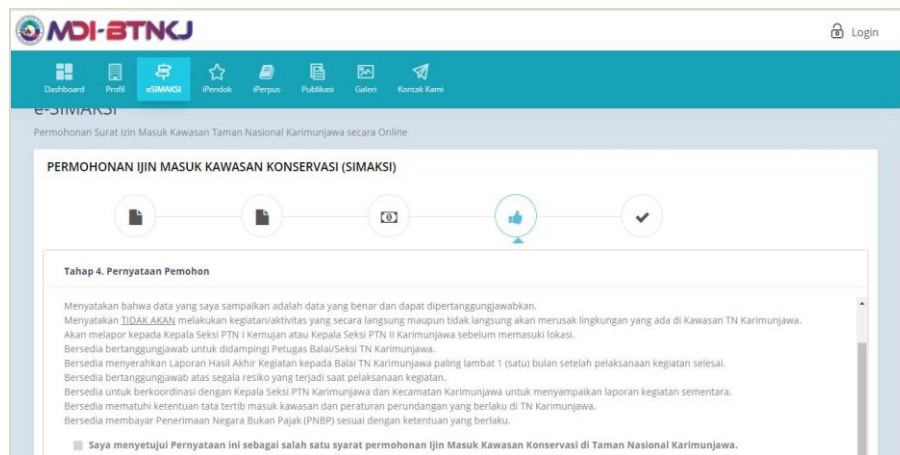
MDI-BTNKJ

Login

Dashboard Profil eSIMAKSI iPendok iPerpus Publikasi Galeri Kontak Kami

e-SIMAKSI

Permohonan Surat Izin Masuk Kawasan Taman Nasional Karimunjawa secara Online

PERMOHONAN IJIN MASUK KAWASAN KONSERVASI (SIMAKSI)

Tahap 4. Pernyataan Pemohon

Menyatakan bahwa data yang saya sampaikan adalah data yang benar dan dapat dipertanggungjawabkan.
Menyatakan TIDAK AKAN melakukan kegiatan/aktivitas yang secara langsung maupun tidak langsung akan merusak lingkungan yang ada di Kawasan TN Karimunjawa.
Akan melapor kepada Kepala Seksi PTN I Kemujan atau Kepala Seksi PTN II Karimunjawa sebelum memasuki lokasi.
Bersedia bertanggungjawab untuk didampingi Petugas Balai/Seksi TN Karimunjawa.
Bersedia menyerahkan Laporan Hasil Akhir Kegiatan kepada Balai TN Karimunjawa paling lambat 1 (satu) bulan setelah pelaksanaan kegiatan selesai.
Bersedia bertanggungjawab atas segala resiko yang terjadi saat pelaksanaan kegiatan.
Bersedia untuk berkoordinasi dengan Kepala Seksi PTN Karimunjawa dan Kecamatan Karimunjawa untuk menyampaikan laporan kegiatan sementara.
Bersedia mematuhi ketentuan tata tertib masuk kawasan dan peraturan perundangan yang berlaku di TN Karimunjawa.
Bersedia membayar Penerimaan Negara Bukan Pajak (PNBP) sesuai dengan ketentuan yang berlaku.

Saya menyetujui Pernyataan ini sebagai salah satu syarat permohonan Ijin Masuk Kawasan Konservasi di Taman Nasional Karimunjawa.